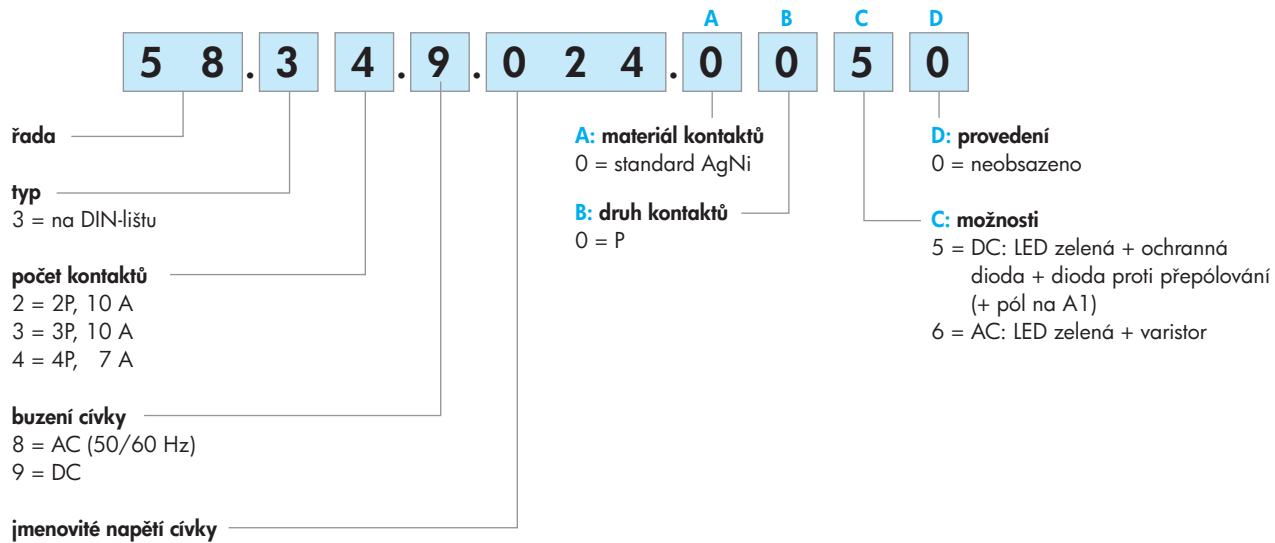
A B C D

5 8 . 3 4 . 9 . 0 2 4 . 0 0 5 0

řada

typ
3 = na DIN-lištu

počet kontaktů
2 = 2P, 10 A
3 = 3P, 10 A
4 = 4P, 7 A

buzení cívky
8 = AC (50/60 Hz)
9 = DC

jmenovité napětí cívky

A: materiál kontaktů
0 = standard AgNi

B: druh kontaktů
0 = P

D: provedení
0 = neobsazeno

C: možnosti
5 = DC: LED zelená + ochranná dioda + dioda proti přepólování (+ pól na A1)
6 = AC: LED zelená + varistor